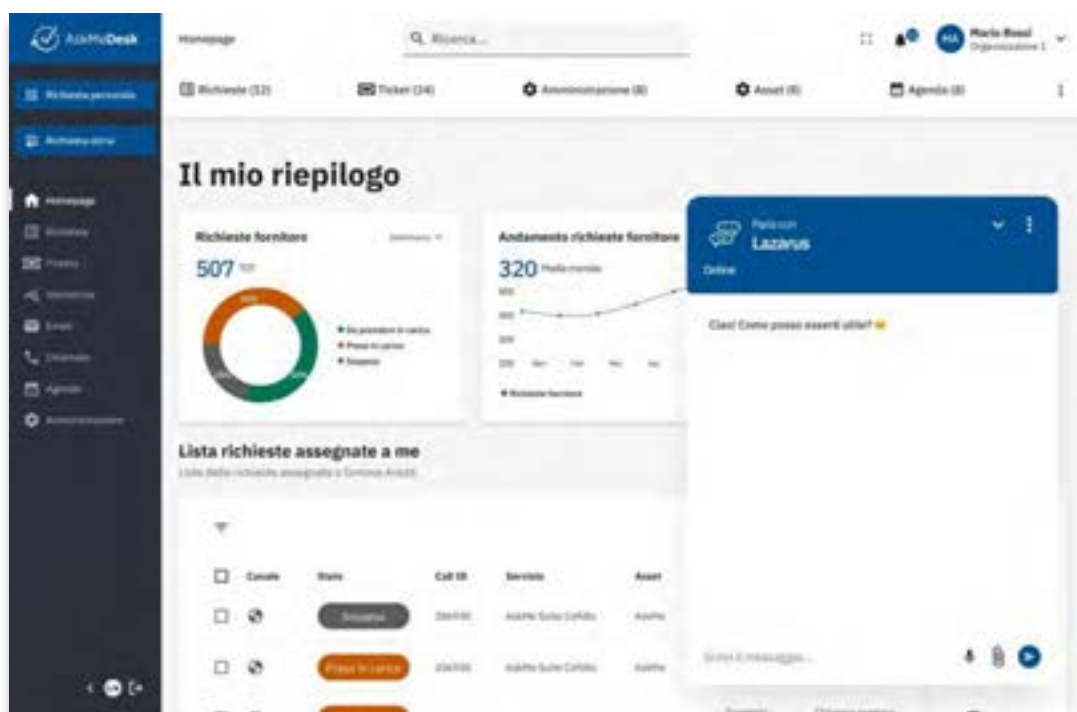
AskMeDesk

Richiesta personale

Richiesta altrui

Homepage

Richieste

Ticket

Valutazione

Email

Chiamate

Agenda

Amministrazione

Homepage

Ricerca...

Mario Rossi
Organizzazione 1

MR

Richieste (12)

Ticket (14)

Amministrazione (8)

Asset (8)

Agenda (8)

Il mio riepilogo

Richieste fornitore

507

Da prendere in carico

Prese in carico

Sospese

Andamento richieste fornitore

320 Media mensile

Richieste fornitore

Lista richieste assegnate a me

Lista delle richieste assegnate a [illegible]

Canale

Stato

Call ID

Servizio

Asset

Sospesa

Presa in carico

Parla con

Lazarus

Online

Ciao! Come posso esserti utile?

Scrivi il messaggio...